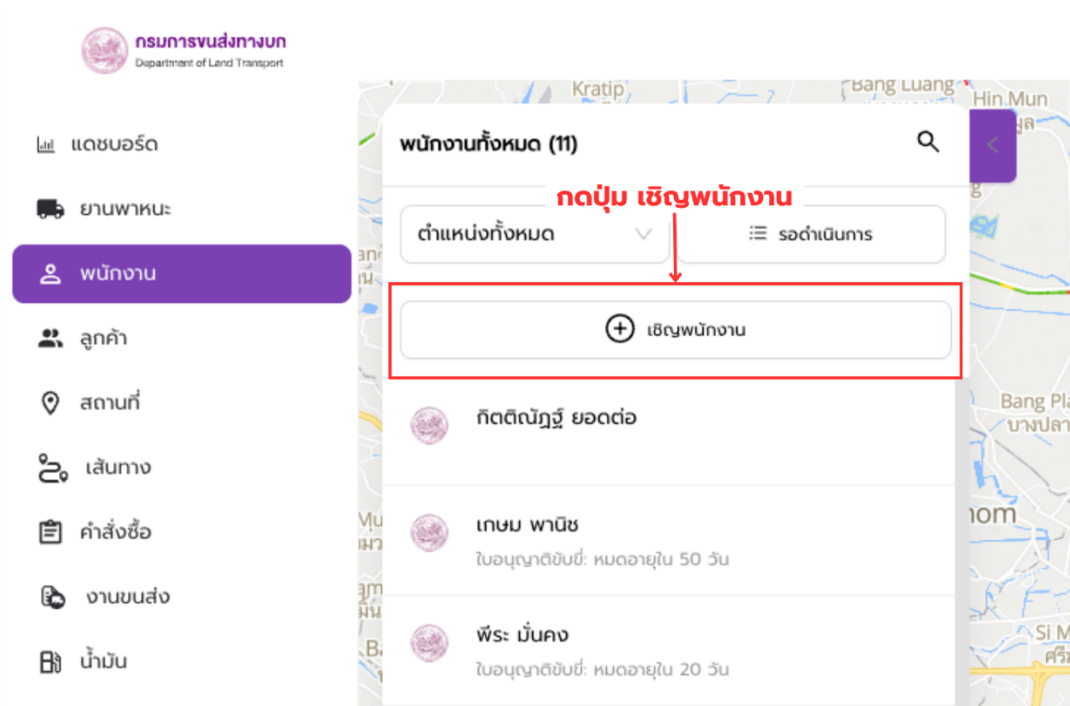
กรมการขนส่งทางบก
Department of Land Transport

แดชบอร์ด
ยานพาหนะ
พนักงาน
ลูกค้า
สถานที่
เส้นทาง
คำสั่งซื้อ
งานขนส่ง
น้ำมัน

Kratip
Bang Luang
Hin Mun
Bang Pla
บางปลา
Si M
ศรี
Mu
nom

พนักงานทั้งหมด (11)

กดปุ่ม เชิญพนักงาน

ตำแหน่งทั้งหมด
รอดำเนินการ

เชิญพนักงาน

กิตติณัฎฐ์ ยอดต่อ

เกษม พานิช
ใบอนุญาติขับขี่: หมดอายุใน 50 วัน

พีระ มั่นคง
ใบอนุญาติขับขี่: หมดอายุใน 20 วัน